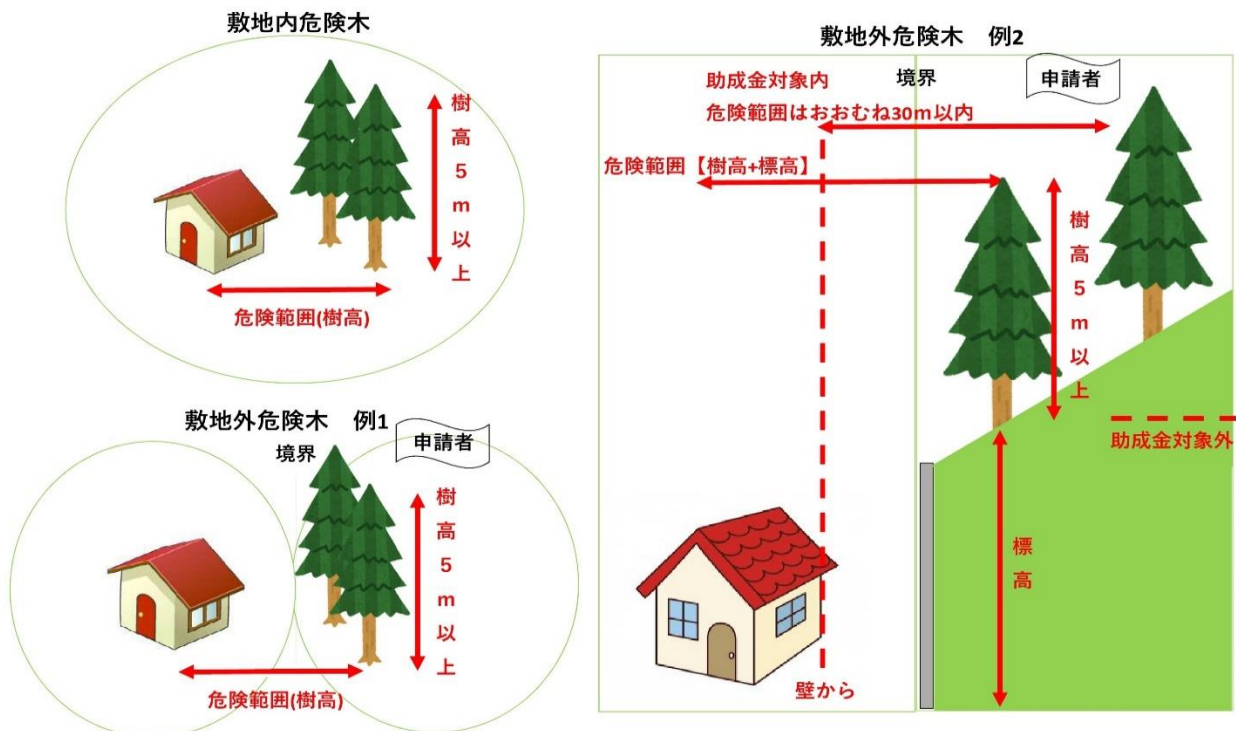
敷地内危険木

樹高5m以上

危険範囲(樹高)

敷地外危険木　例1

境界

申請者

樹高5m以上

危険範囲(樹高)

敷地外危険木　例2

助成金対象内

境界

申請者

危険範囲はおおむね30m以内

危険範囲【樹高+標高】

樹高5m以上

助成金対象外

標高

壁から